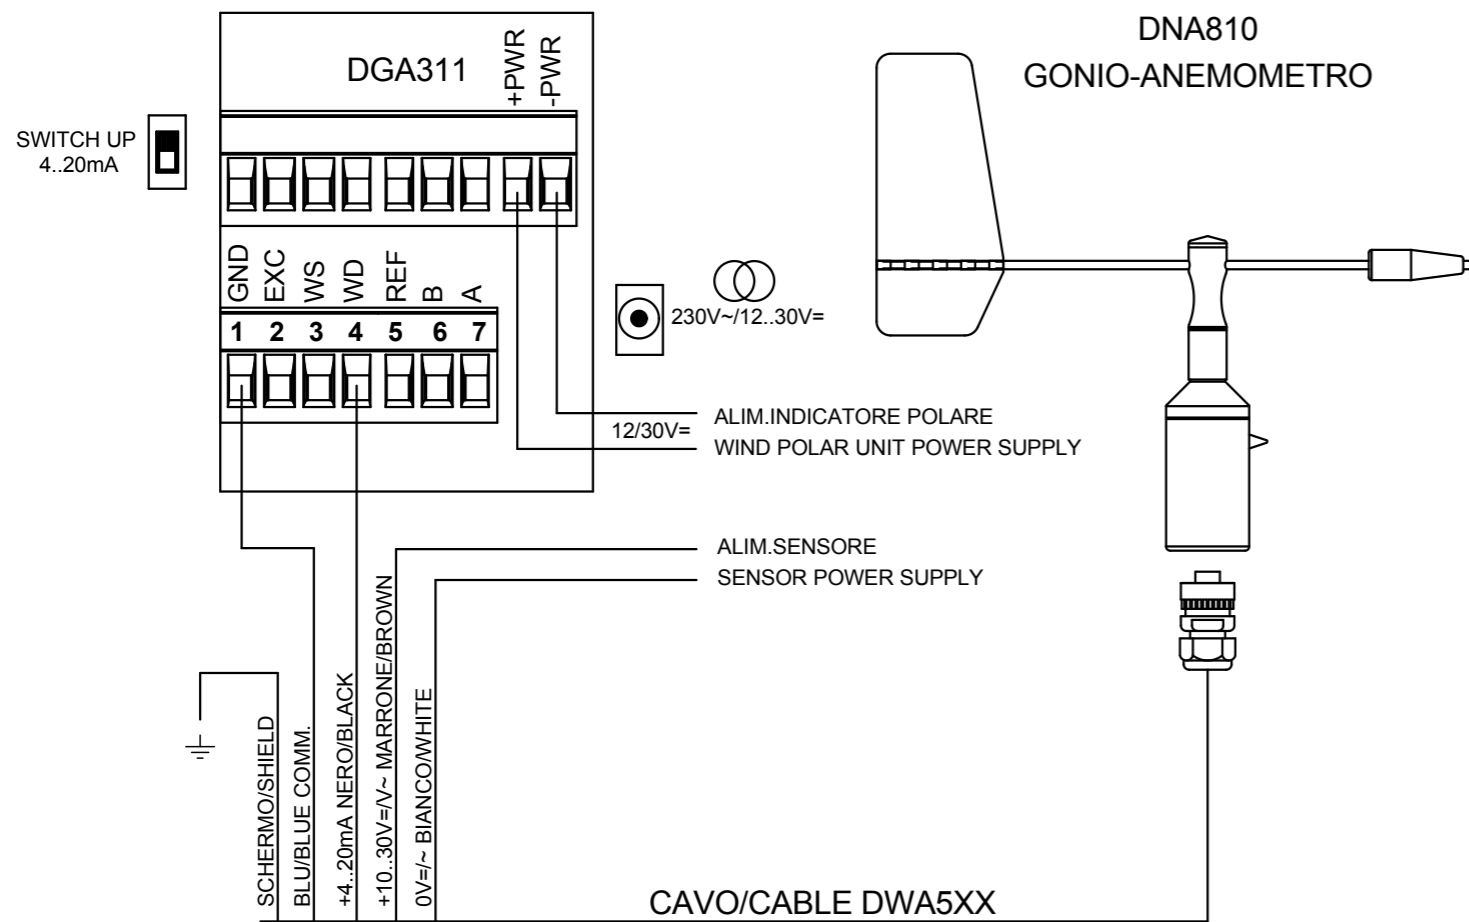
SWITCH UP
4..20mA

DGA311

+PWR
-PWR

GND
EXC
WS
WD
REF
B
A

1 2 3 4 5 6 7

DNA810
GONIO-ANEMOMETRO

230V~/12..30V=

ALIM.INDICATORE POLARE
12/30V=
WIND POLAR UNIT POWER SUPPLY

ALIM.SENSORE
SENSOR POWER SUPPLY

SCHERMO/SHIELD
BLU/BLUE COMM.
+4..20mA NERO/BLACK
+10..30V=/V~ MARRONE/BROWN
0V=/~ BIANCO/WHITE

CAVO/CABLE DWA5XX